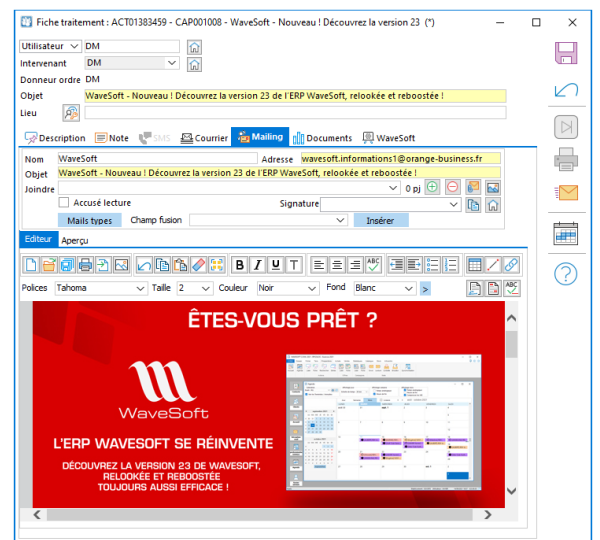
Fiche traitement : ACT01383459 - CAP001008 - WaveSoft - Nouveau ! Découvrez la version 23 (*)

Utilisateur DM
Intervenant DM
Donneur ordre DM
Objet WaveSoft - Nouveau ! Découvrez la version 23 de l'ERP WaveSoft, relookée et reboostée !
Lieu

Description Note SMS Courrier Mailing Documents WaveSoft

Nom WaveSoft
Adresse wavesoft.informations1@orange-business.fr
Objet WaveSoft - Nouveau ! Découvrez la version 23 de l'ERP WaveSoft, relookée et reboostée !
Joindre
0 pj
Accusé lecture
Signature
Mails types
Champ fusion
Insérer

Editeur Aperçu

B I U T

Polices Tahoma
Taille 2
Couleur Noir
Fond Blanc

ÊTES-VOUS PRÊT ?

WaveSoft

L'ERP WAVESOFT SE RÉINVENTE

DÉCOUVREZ LA VERSION 23 DE WAVESOFT, RELOOKÉE ET REBOOSTÉE
TOUJOURS AUSSI EFFICACE !